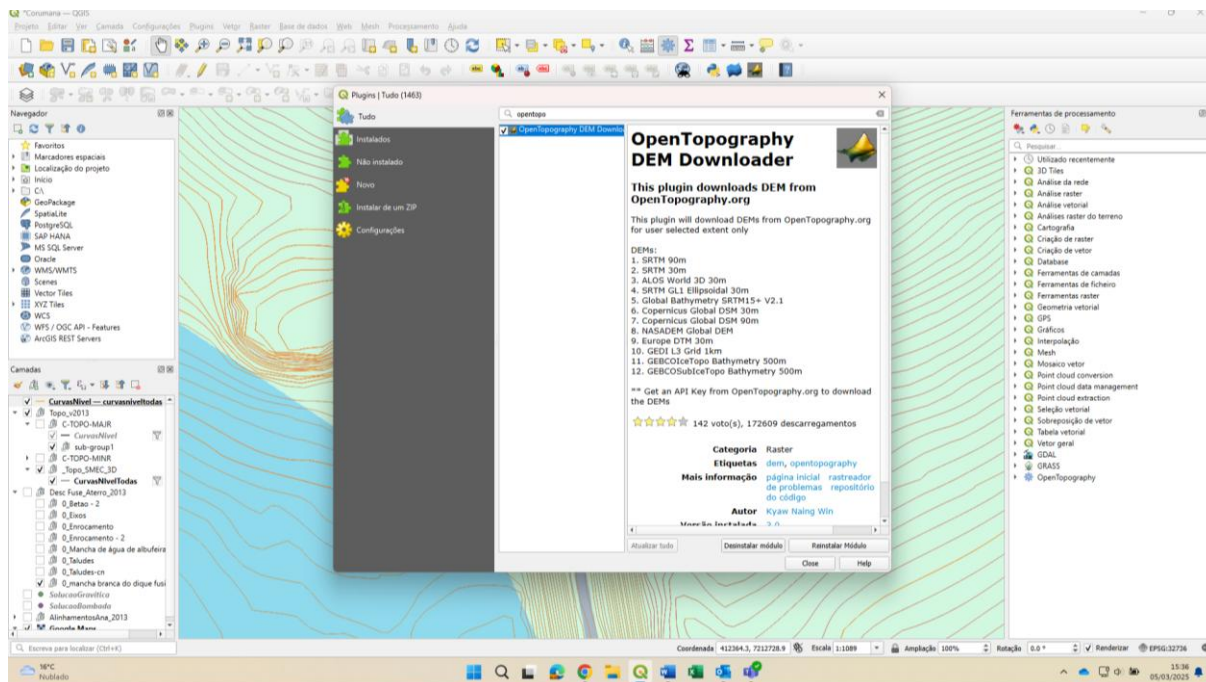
*Corumana — QGIS

Projeto Editar Ver Camada Configurações Plugins Vetor Raster Base de dados Web Mesh Processamento Ajuda

Navegador

Favoritos
Marcadores espaciais
Localização do projeto
Início
C:\
GeoPackage
SpatiaLite
PostgreSQL
SAP HANA
MS SQL Server
Oracle
WMS/WMTS
Scenes
Vector Tiles
XYZ Tiles
WCS
WFS / OGC API - Features
ArcGIS REST Servers

Camadas

CurvasNivel — curvasniveltodas
Topo_v2013
C-TOPO-MAJR
CurvasNivel
sub-group1
C-TOPO-MINR
_Topo_SMEC_3D
CurvasNivelTodas
Desc Fuse_Aterro_2013
0_Betao - 2
0_Eixos
0_Enrocamento
0_Enrocamento - 2
0_Mancha de água de albufeira
0_Taludes
0_Taludes-cn
0_mancha branca do dique fusi
SolucaoGravitica
SolucaoBombada
AlinhamentosAna_2013
Google Maps

Plugins | Tudo (1463)

Tudo
Instalados
Não instalado
Novo
Instalar de um ZIP
Configurações

opentopo

OpenTopography DEM Downlo

OpenTopography DEM Downloader

This plugin downloads DEM from OpenTopography.org

This plugin will download DEMs from OpenTopography.org for user selected extent only

DEMs:
1. SRTM 90m
2. SRTM 30m
3. ALOS World 3D 30m
4. SRTM GL1 Ellipsoidal 30m
5. Global Bathymetry SRTM15+ V2.1
6. Copernicus Global DSM 30m
7. Copernicus Global DSM 90m
8. NASADEM Global DEM
9. Europe DTM 30m
10. GEDI L3 Grid 1km
11. GEBCOIceTopo Bathymetry 500m
12. GEBCOSubIceTopo Bathymetry 500m

** Get an API Key from OpenTopography.org to download the DEMs

142 voto(s), 172609 descarregamentos

Categoria Raster
Etiquetas dem, opentopography
Mais informação página inicial rastreador de problemas repositório do código
Autor Kyaw Naing Win
Versão instalada 2.0

Atualizar tudo
Desinstalar módulo
Reinstalar Módulo
Close
Help

Ferramentas de processamento

Pesquisar...
Utilizado recentemente
3D Tiles
Análise da rede
Análise raster
Análise vetorial
Análises raster do terreno
Cartografia
Criação de raster
Criação de vetor
Database
Ferramentas de camadas
Ferramentas de ficheiro
Ferramentas raster
Geometria vetorial
GPS
Gráficos
Interpolação
Mesh
Mosaico vetor
Point cloud conversion
Point cloud data management
Point cloud extraction
Seleção vetorial
Sobreposição de vetor
Tabela vetorial
Vetor geral
GDAL
GRASS
OpenTopography

Escreva para localizar (Ctrl+K)
Coordenada 412364.3, 7212728.9 Escala 1:1089 Ampliação 100% Rotação 0.0 ° Renderizar EPSG:32736

16°C
Nublado
15:36
05/03/2025